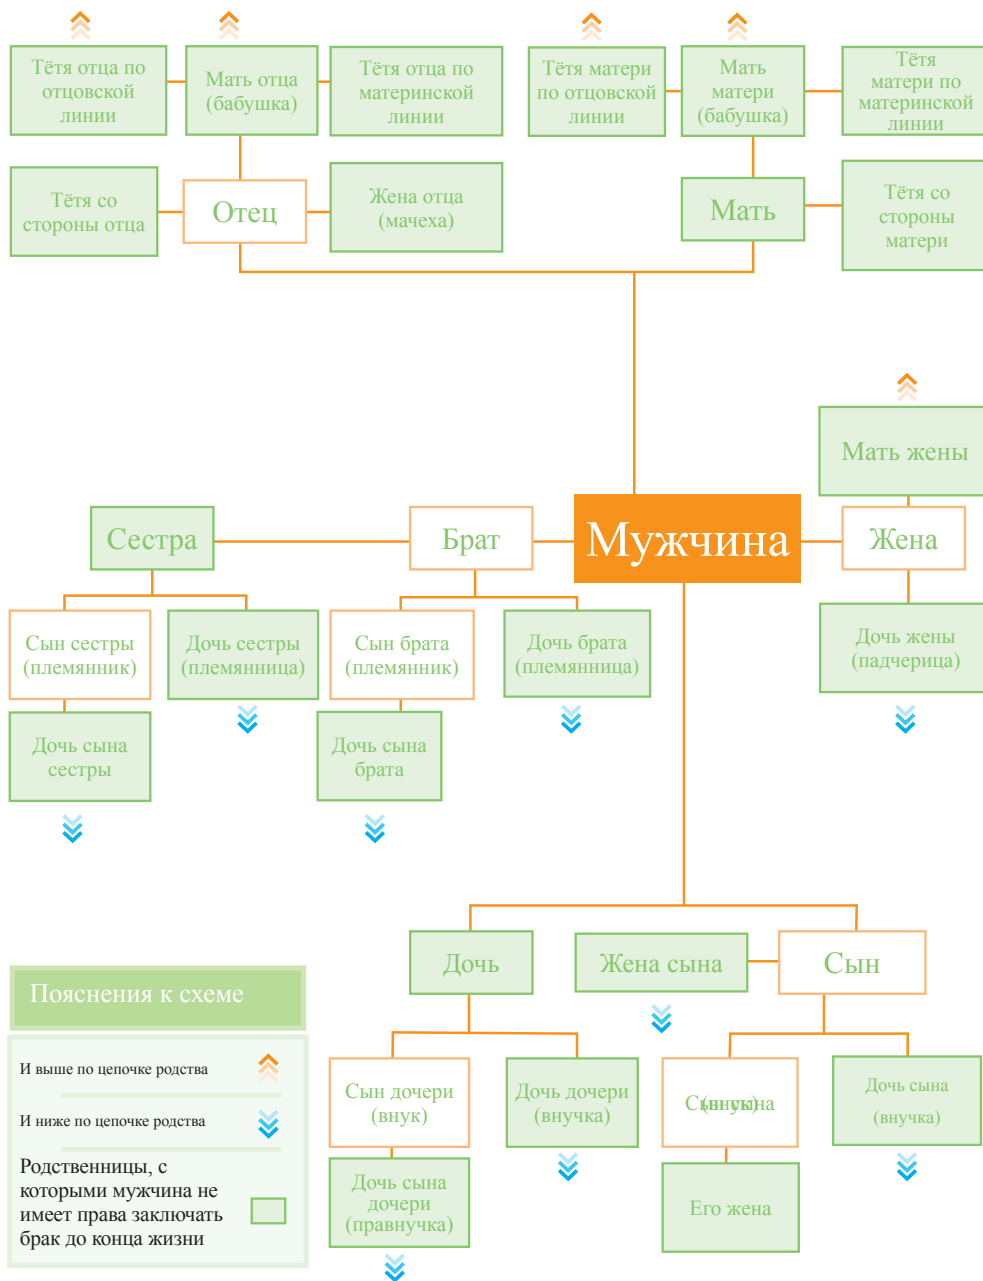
Тётя отца по отцовской линии

Мать отца (бабушка)

Тётя отца по материнской линии

Тётя матери по отцовской линии

Мать матери (бабушка)

Тётя матери по материнской линии

Тётя со стороны отца

Отец

Жена отца (мачеха)

Мать

Тётя со стороны матери

Мать жены

Сестра

Брат

Мужчина

Жена

Сын сестры (племянник)

Дочь сестры (племянница)

Сын брата (племянник)

Дочь брата (племянница)

Дочь жены (падчерица)

Дочь сына сестры

Дочь сына брата

Дочь

Жена сына

Сын

Пояснения к схеме

И выше по цепочке родства

И ниже по цепочке родства

Родственницы, с которыми мужчина не имеет права заключать брак до конца жизни

Сын дочери (внук)

Дочь дочери (внучка)

Сын сына (внук)

Дочь сына (внучка)

Дочь сына дочери (правнучка)

Его жена